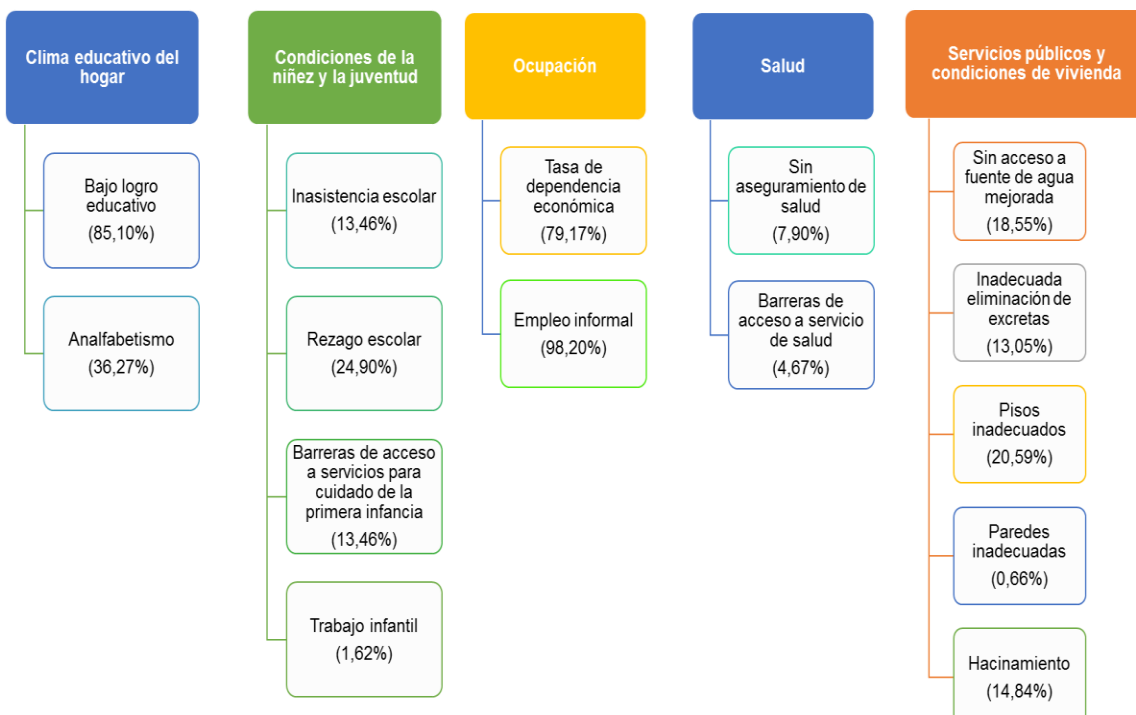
Clima educativo del hogar

Bajo logro educativo
(85,10%)

Analfabetismo
(36,27%)

Condiciones de la niñez y la juventud

Inasistencia escolar
(13,46%)

Rezago escolar
(24,90%)

Barreras de acceso a servicios para cuidado de la primera infancia
(13,46%)

Trabajo infantil
(1,62%)

Ocupación

Tasa de dependencia económica
(79,17%)

Empleo informal
(98,20%)

Salud

Sin aseguramiento de salud
(7,90%)

Barreras de acceso a servicio de salud
(4,67%)

Servicios públicos y condiciones de vivienda

Sin acceso a fuente de agua mejorada
(18,55%)

Inadecuada eliminación de excretas
(13,05%)

Pisos inadecuados
(20,59%)

Paredes inadecuadas
(0,66%)

Hacinamiento
(14,84%)